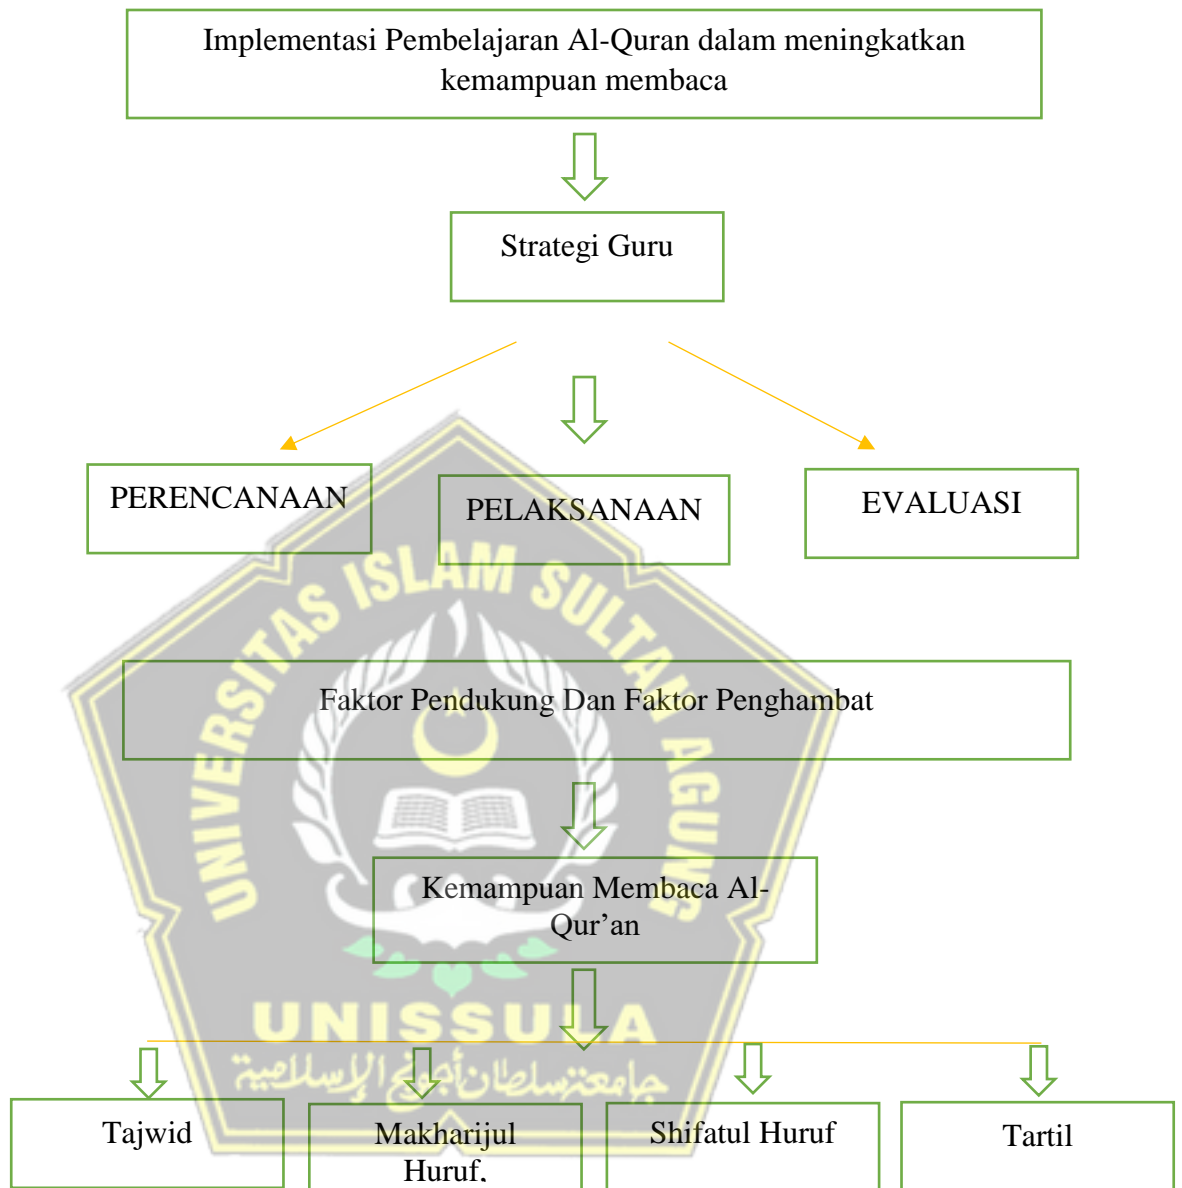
Implementasi Pembelajaran Al-Quran dalam meningkatkan kemampuan membaca

Strategi Guru

PERENCANAAN

PELAKSANAAN

EVALUASI

UNIVERSITAS ISLAM SULTAN AGUNG

Faktor Pendukung Dan Faktor Penghambat

Kemampuan Membaca Al-Qur’an

UNISSULA

جامعة سلطان أجونج الإسلامية

Tajwid

Makharijul Huruf,

Shifatul Huruf

Tartil